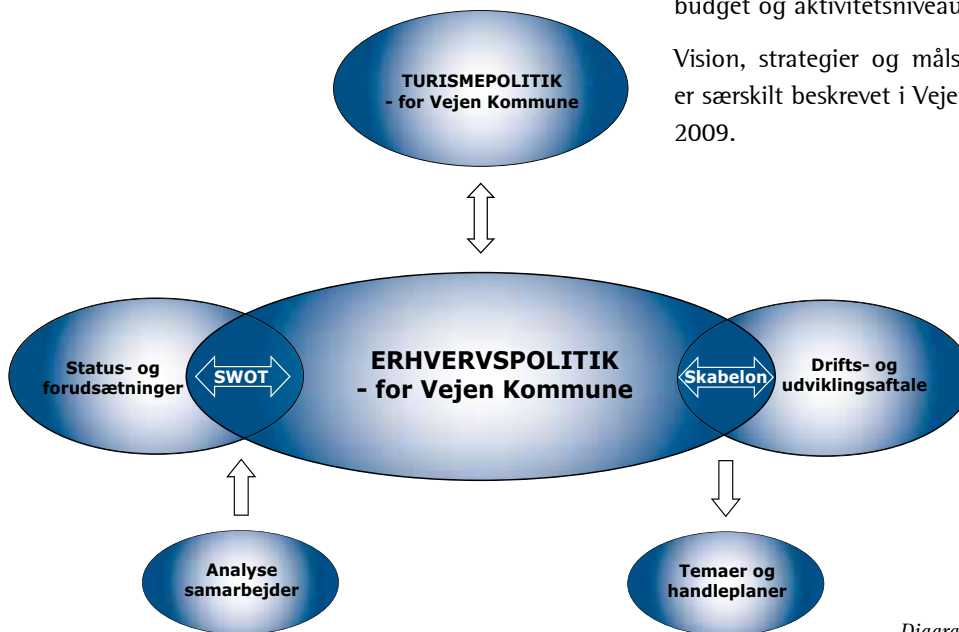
budget og aktivitetsniveau

Vision, strategier og måls er særskilt beskrevet i Veje 2009.

TURISMEPOLITIK
- for Vejen Kommune

Status- og forudsætninger

SWOT

ERHVERVSPOLITIK
- for Vejen Kommune

Skabelon

Drifts- og udviklingsaftale

Analyse samarbejder

Temaer og handleplaner

Diagra